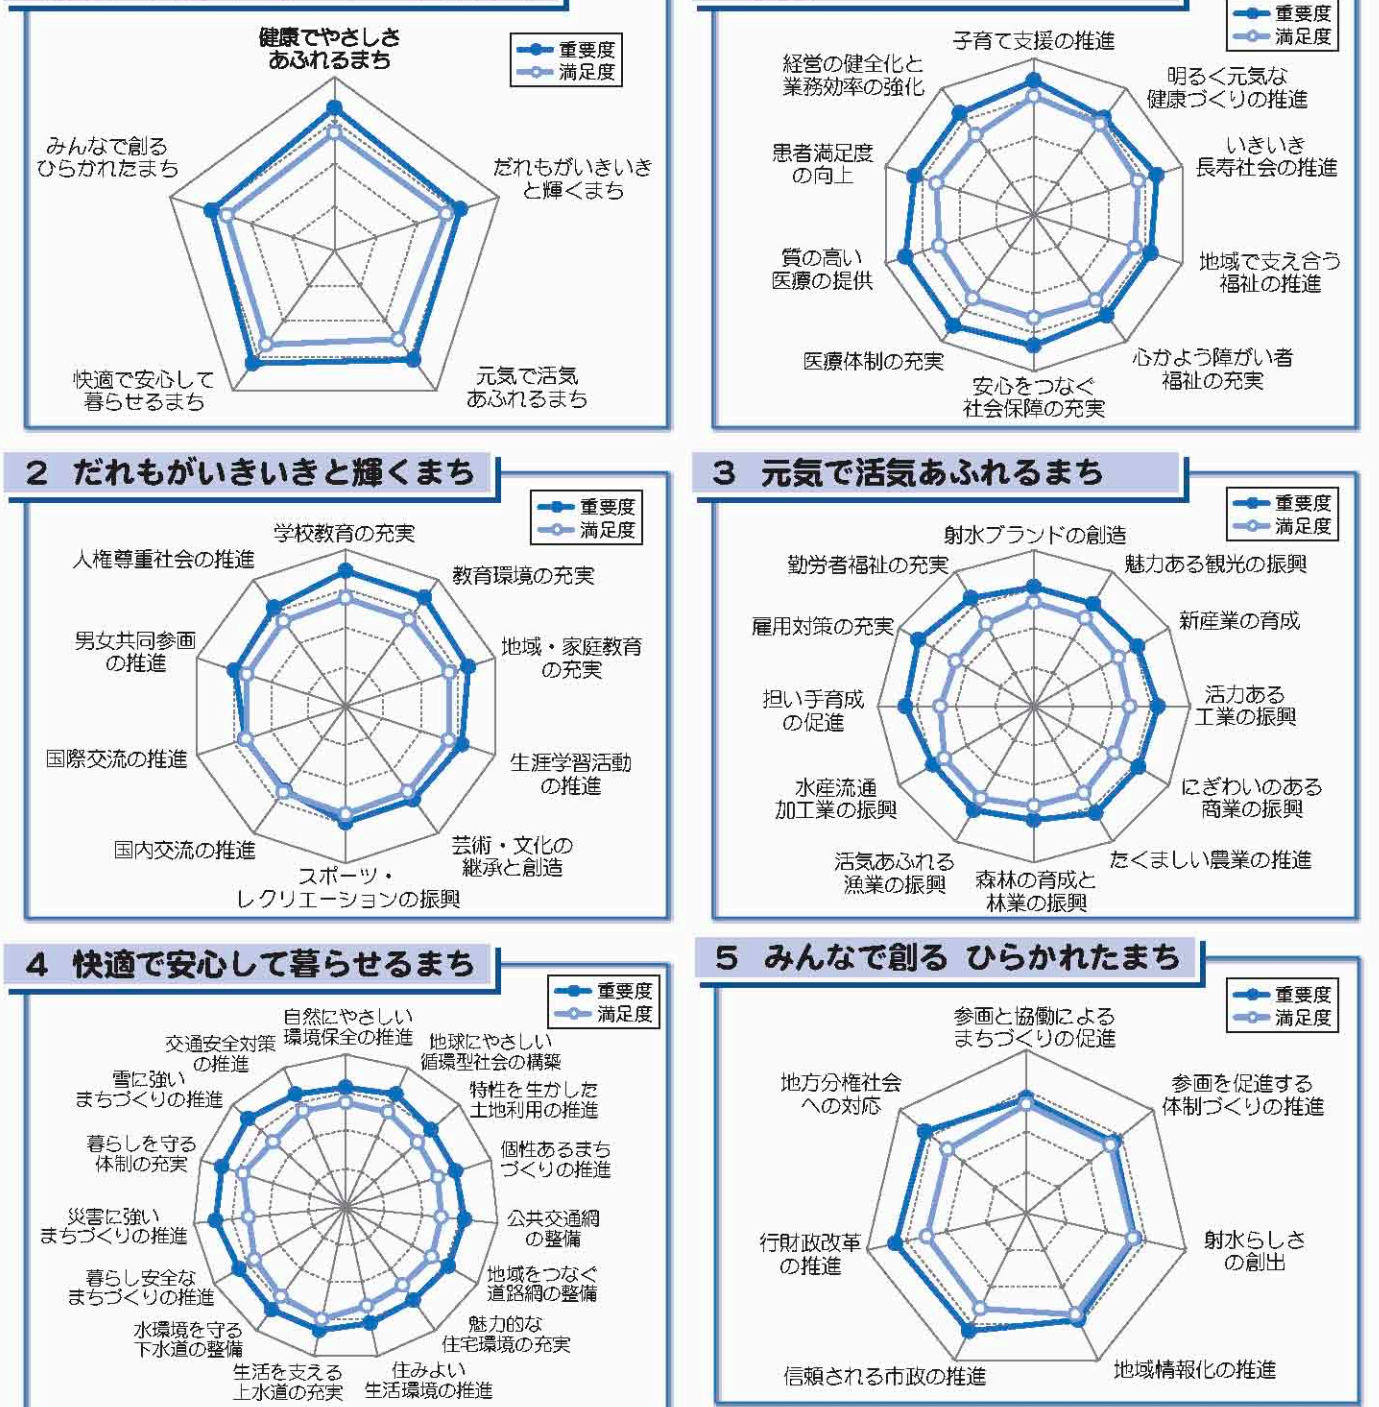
健康でやさしさあふれるまち

重要度
満足度

だれもがいきいきと輝くまち

元気で活気あふれるまち

快適で安心して暮らせるまち

みんなで創るひらかれたまち

重要度
満足度

子育て支援の推進

明るく元気な健康づくりの推進

いきいき長寿社会の推進

地域で支え合う福祉の推進

心かよう障がい者福祉の充実

安心をつなぐ社会保障の充実

医療体制の充実

質の高い医療の提供

患者満足度の向上

経営の健全化と業務効率の強化

2 だれもがいきいきと輝くまち

重要度
満足度

学校教育の充実

教育環境の充実

地域・家庭教育の充実

生涯学習活動の推進

芸術・文化の継承と創造

スポーツ・レクリエーションの振興

国内交流の推進

国際交流の推進

男女共同参画の推進

人権尊重社会の推進

3 元気で活気あふれるまち

重要度
満足度

射水ブランドの創造

魅力ある観光の振興

新産業の育成

活力ある工業の振興

にぎわいのある商業の振興

たくましい農業の推進

森林の育成と林業の振興

活気あふれる漁業の振興

水産流通加工業の振興

担い手育成の促進

雇用対策の充実

勤労者福祉の充実

4 快適で安心して暮らせるまち

重要度
満足度

自然にやさしい環境保全の推進

地球にやさしい循環型社会の構築

特性を生かした土地利用の推進

個性あるまちづくりの推進

公共交通網の整備

地域をつなぐ道路網の整備

魅力的な住宅環境の充実

住みよい生活環境の推進

生活を支える上水道の充実

水環境を守る下水道の整備

暮らし安全なまちづくりの推進

災害に強いまちづくりの推進

暮らしを守る体制の充実

雪に強いまちづくりの推進

交通安全対策の推進

5 みんなで創る ひらかれたまち

重要度
満足度

参画と協働によるまちづくりの促進

参画を促進する体制づくりの推進

射水らしさの創出

地域情報化の推進

信頼される市政の推進

行財政改革の推進

地方分権社会への対応